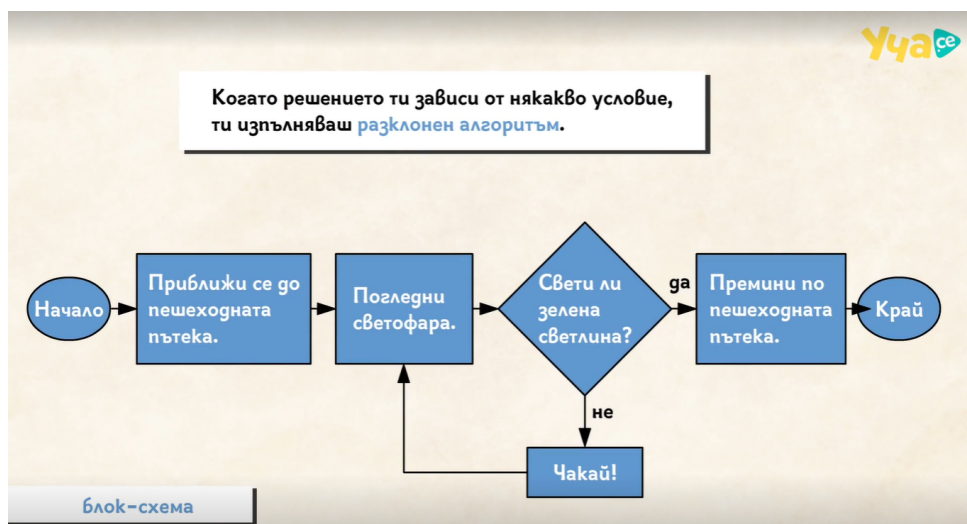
Уча се

Когато решението ти зависи от някакво условие, ти изпълняваш разклонен алгоритъм.

Начало

Приближи се до пешеходната пътека.

Погледни светофара.

Свети ли зелена светлина?

да

Премини по пешеходната пътека.

Край

не

Чакай!

блок-схема